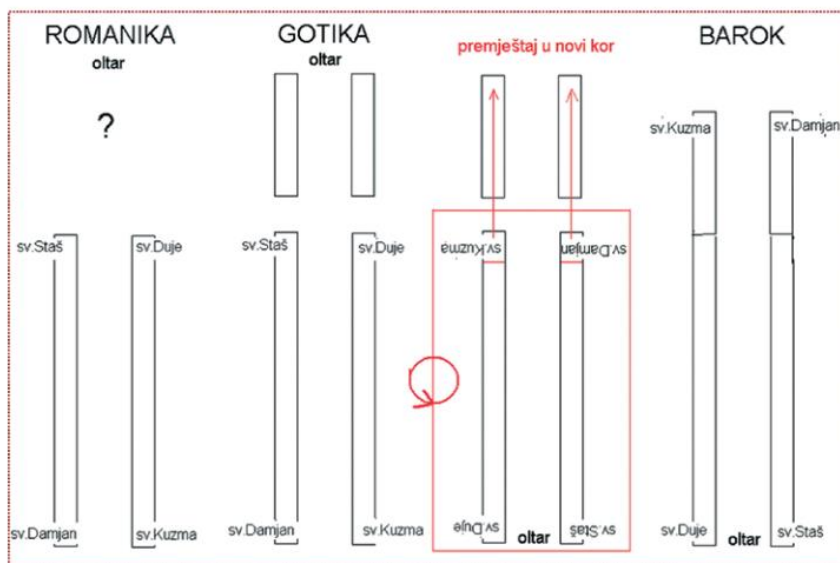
ROMANIKA
oltar
?
sv.Staš
sv.Duje
sv.Damjan
sv.Kuzma

GOTIKA
oltar
sv.Staš
sv.Duje
sv.Damjan
sv.Kuzma

premještaj u novi kor
sv.Kuzma
sv.Damjan
sv.Duje
sv.Staš
oltar

BAROK
sv.Kuzma
sv.Damjan
sv.Duje
oltar
sv.Staš